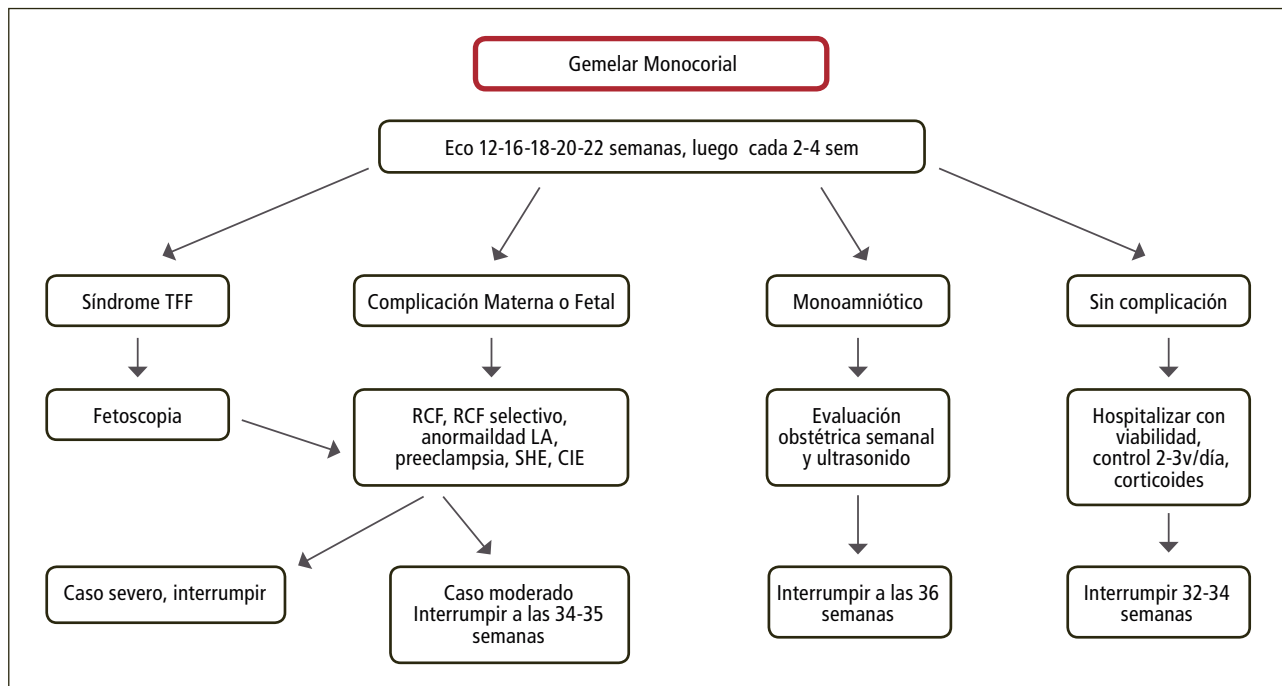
Gemelar Monocorial

Eco 12-16-18-20-22 semanas, luego cada 2-4 sem

Síndrome TFF

Fetoscopia

Complicación Materna o Fetal

RCF, RCF selectivo, anormaildad LA, preeclampsia, SHE, CIE

Caso severo, interrumpir

Caso moderado Interrumpir a las 34-35 semanas

Monoamniótico

Evaluación obstétrica semanal y ultrasonido

Interrumpir a las 36 semanas

Sin complicación

Hospitalizar con viabilidad, control 2-3v/día, corticoides

Interrumpir 32-34 semanas